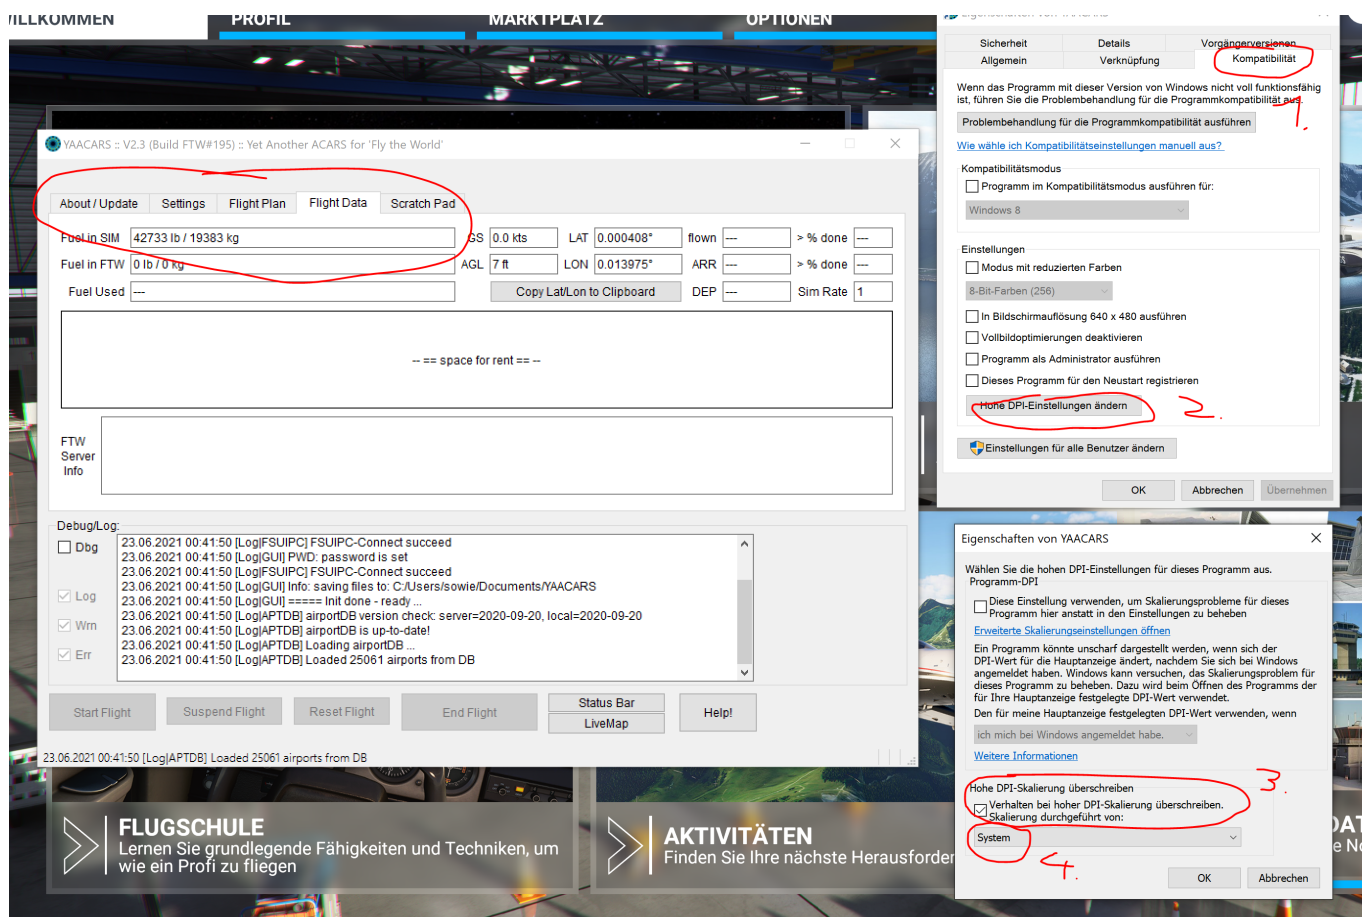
VILLKOMMEN PROFIL MARKTPLATZ OPTIONEN

YAACARS :: V2.3 (Build FTW#195) :: Yet Another ACARS for 'Fly the World'

About / Update | Settings | Flight Plan | Flight Data | Scratch Pad

Fuel in SIM 42733 lb / 19383 kg
GS 0.0 kts LAT 0.000408° flown --- > % done ---
Fuel in FTW 0 lb / 0 kg
AGL 7 ft LON 0.013975° ARR --- > % done ---
Fuel Used ---
Copy Lat/Lon to Clipboard DEP --- Sim Rate 1

-- == space for rent == --

FTW Server Info

Debug/Log:
Dbg
Log
Wrn
Err

23.06.2021 00:41:50 [Log|FSUIPC] FSUIPC-Connect succeed
23.06.2021 00:41:50 [Log|GUI] PWD: password is set
23.06.2021 00:41:50 [Log|FSUIPC] FSUIPC-Connect succeed
23.06.2021 00:41:50 [Log|GUI] Info: saving files to: C:/Users/sowie/Documents/YAACARS
23.06.2021 00:41:50 [Log|GUI] ===== Init done - ready ...
23.06.2021 00:41:50 [Log|APTDB] airportDB version check: server=2020-09-20, local=2020-09-20
23.06.2021 00:41:50 [Log|APTDB] airportDB is up-to-date!
23.06.2021 00:41:50 [Log|APTDB] Loading airportDB ...
23.06.2021 00:41:50 [Log|APTDB] Loaded 25061 airports from DB

Start Flight | Suspend Flight | Reset Flight | End Flight | Status Bar | LiveMap | Help!

23.06.2021 00:41:50 [Log|APTDB] Loaded 25061 airports from DB

FLUGSCHULE
Lernen Sie grundlegende Fähigkeiten und Techniken, um wie ein Profi zu fliegen

AKTIVITÄTEN
Finden Sie Ihre nächste Herausforder

Sicherheit | Details | Vorgängerversionen
Allgemein | Verknüpfung | Kompatibilität

Wenn das Programm mit dieser Version von Windows nicht voll funktionsfähig ist, führen Sie die Problembehandlung für die Programmkompatibilität aus.
Problembehandlung für die Programmkompatibilität ausführen
1.
Wie wähle ich Kompatibilitätseinstellungen manuell aus?
Kompatibilitätsmodus
Programm im Kompatibilitätsmodus ausführen für:
Windows 8
Einstellungen
Modus mit reduzierten Farben
8-Bit-Farben (256)
In Bildschirmauflösung 640 x 480 ausführen
Vollbildoptimierungen deaktivieren
Programm als Administrator ausführen
Dieses Programm für den Neustart registrieren
Hohe DPI-Einstellungen ändern
2.
Einstellungen für alle Benutzer ändern
OK | Abbrechen | Übernehmen

Eigenschaften von YAACARS
Wählen Sie die hohen DPI-Einstellungen für dieses Programm aus.
Programm-DPI
Diese Einstellung verwenden, um Skalierungsprobleme für dieses Programm hier anstatt in den Einstellungen zu beheben
Erweiterte Skalierungseinstellungen öffnen
Ein Programm könnte unscharf dargestellt werden, wenn sich der DPI-Wert für die Hauptanzeige ändert, nachdem Sie sich bei Windows angemeldet haben. Windows kann versuchen, das Skalierungsproblem für dieses Programm zu beheben. Dazu wird beim Öffnen des Programms der für Ihre Hauptanzeige festgelegte DPI-Wert verwendet.
Den für meine Hauptanzeige festgelegten DPI-Wert verwenden, wenn
ich mich bei Windows angemeldet habe.
Weitere Informationen
Hohe DPI-Skalierung überschreiben
3.
Verhalten bei hoher DPI-Skalierung überschreiben.
Skalierung durchgeführt von:
System
4.
OK | Abbrechen

DAT
e N